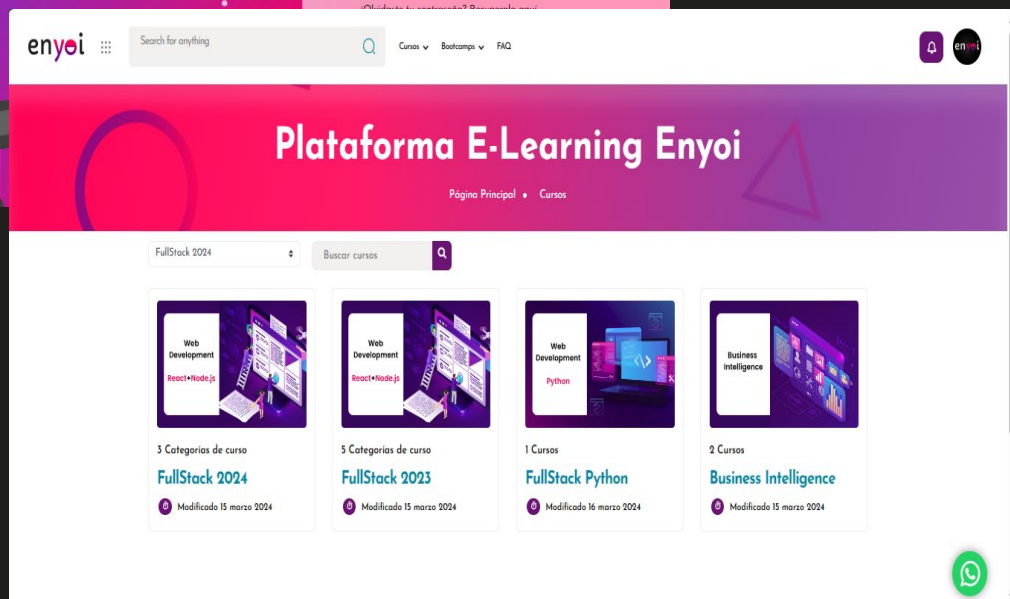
¿Olvidaste tu contraseña? Recupérala aquí

enyoi

Search for anything

Cursos Bootcamps FAQ

enyoi

Plataforma E-Learning Enyoi

Página Principal • Cursos

FullStack 2024

Buscar cursos

Web Development React+Node.js

3 Categorías de curso

FullStack 2024

Modificado 15 marzo 2024

Web Development React+Node.js

5 Categorías de curso

FullStack 2023

Modificado 15 marzo 2024

Web Development Python

1 Cursos

FullStack Python

Modificado 16 marzo 2024

Business Intelligence

2 Cursos

Business Intelligence

Modificado 15 marzo 2024